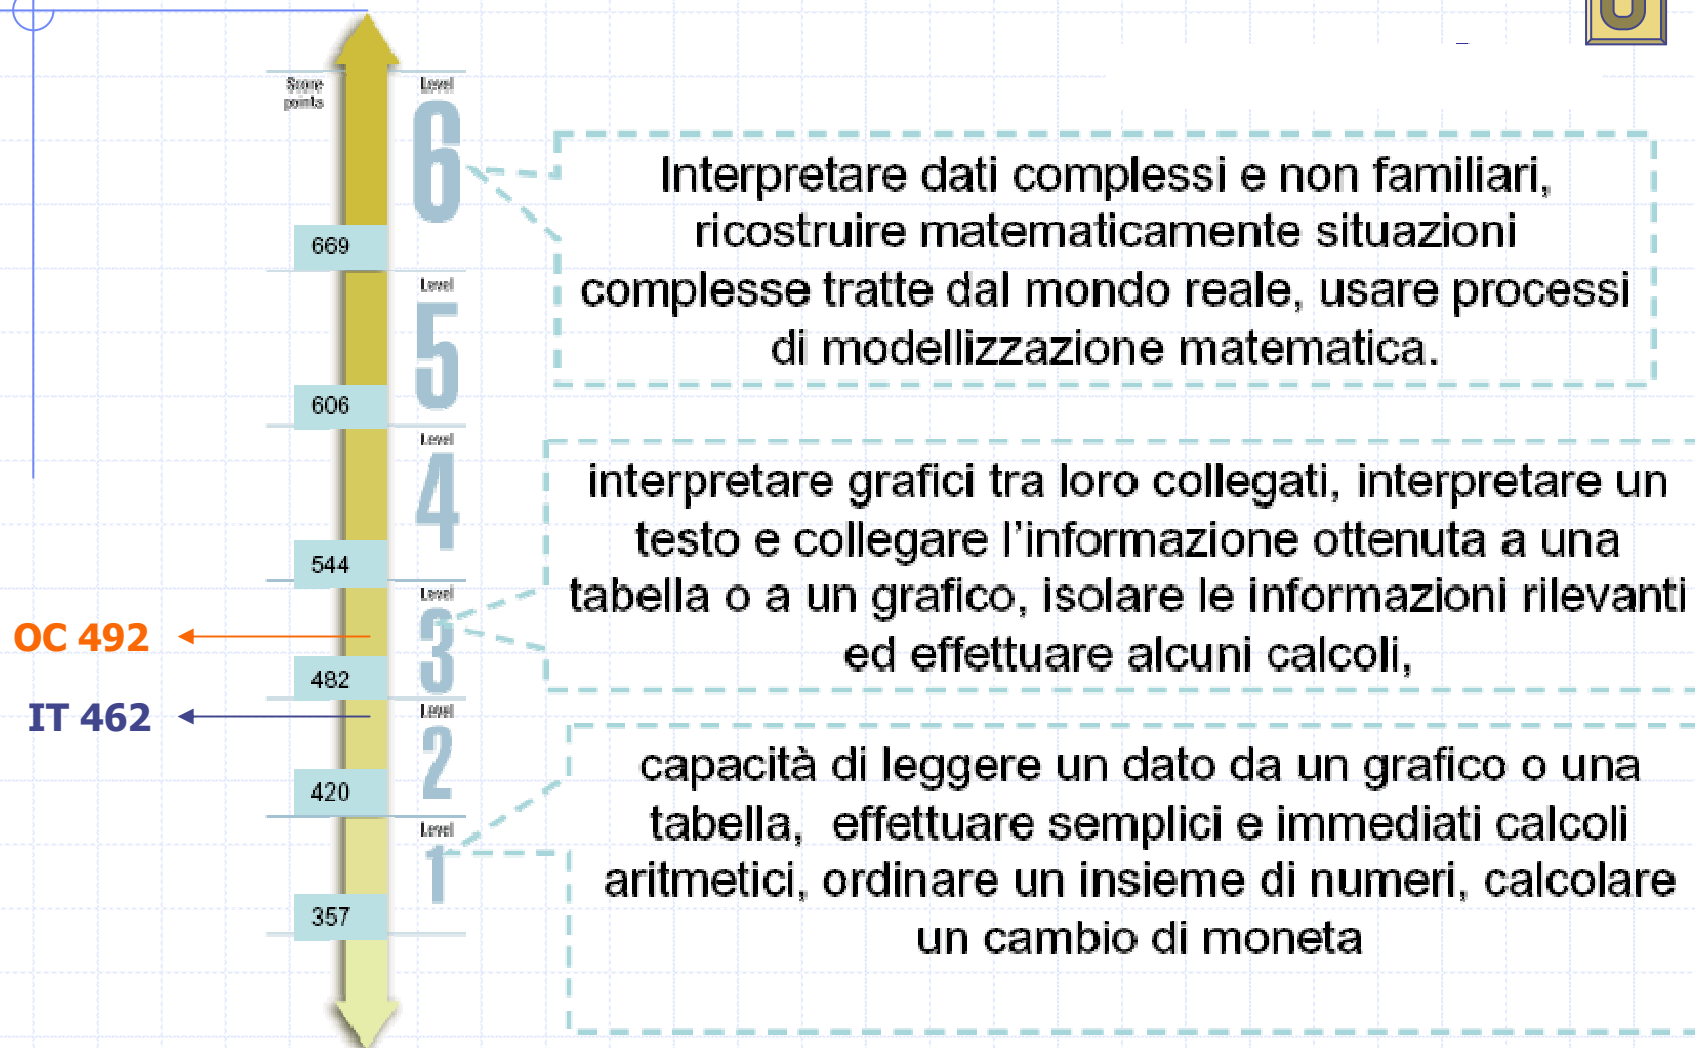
Score points

Level 6

669

Level 5

606

Level 4

544

Level 3

OC 492

482

IT 462

Level 2

420

Level 1

357

Interpretare dati complessi e non familiari, ricostruire matematicamente situazioni complesse tratte dal mondo reale, usare processi di modellizzazione matematica.

interpretare grafici tra loro collegati, interpretare un testo e collegare l'informazione ottenuta a una tabella o a un grafico, isolare le informazioni rilevanti ed effettuare alcuni calcoli,

capacità di leggere un dato da un grafico o una tabella, effettuare semplici e immediati calcoli aritmetici, ordinare un insieme di numeri, calcolare un cambio di moneta